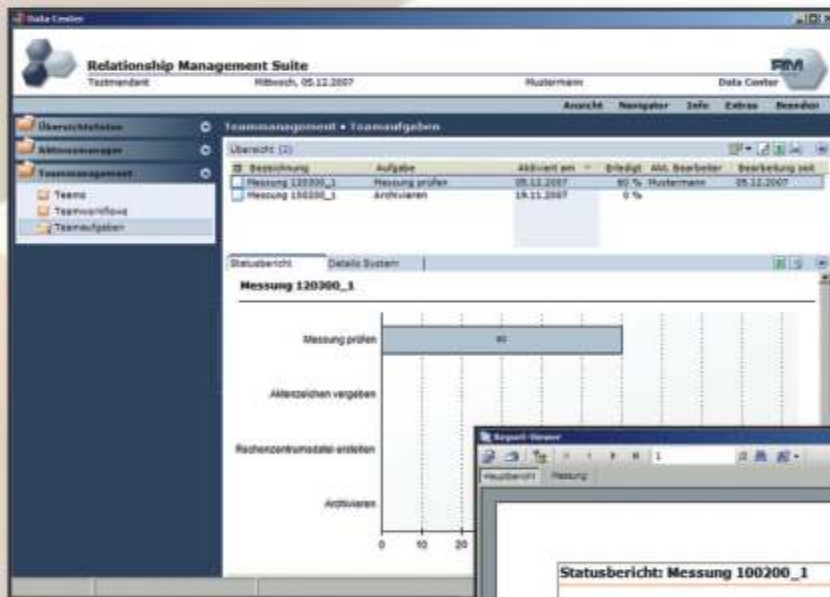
Data Center

Relationship Management Suite
Testmandant
Mittwoch, 05.12.2007
Mustermann
Data Center
RM

Ansicht Navigator Info Extras Beenden

Übersichtsdaten
Aktionsmanager
Teammanagement
Teams
Teamworkflows
Teamaufgaben

Teammanagement • Teamaufgaben

Übersicht (2)

| Bezeichnung | Aufgabe | Aktiviert am | Erledigt | Akt. Bearbeiter | Bearbeitung seit |
|---|---|---|---|---|---|
| Messung 120300_1 | Messung prüfen | 05.12.2007 | 60 % | Mustermann | 05.12.2007 |
| Messung 150200_1 | Archivieren | 19.11.2007 | 0 % | | |

Statusbericht Details System

Messung 120300_1

Messung prüfen
60
Aktenzeichen vergeben
Rechenzentrumsdatei erstellen
Archivieren
0 10 20

Report-Viewer
1
Hauptbericht Messung

Statusbericht: Messung 100200_1